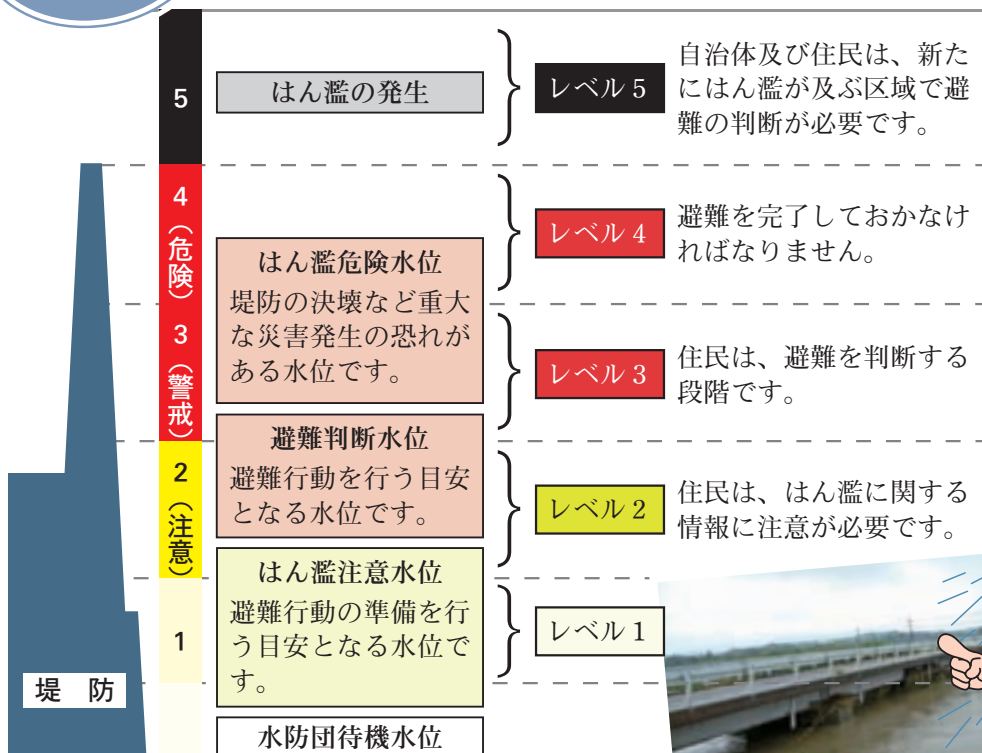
5

はん濫の発生

レベル5

自治体及び住民は、新たにはん濫が及ぶ区域で避難の判断が必要です。

4（危険）

レベル4

避難を完了しておかなければなりません。

はん濫危険水位
堤防の決壊など重大な災害発生の恐れがある水位です。

3（警戒）

レベル3

住民は、避難を判断する段階です。

避難判断水位
避難行動を行う目安となる水位です。

2（注意）

レベル2

住民は、はん濫に関する情報に注意が必要です。

はん濫注意水位
避難行動の準備を行う目安となる水位です。

1

レベル1

堤 防

水防団待機水位